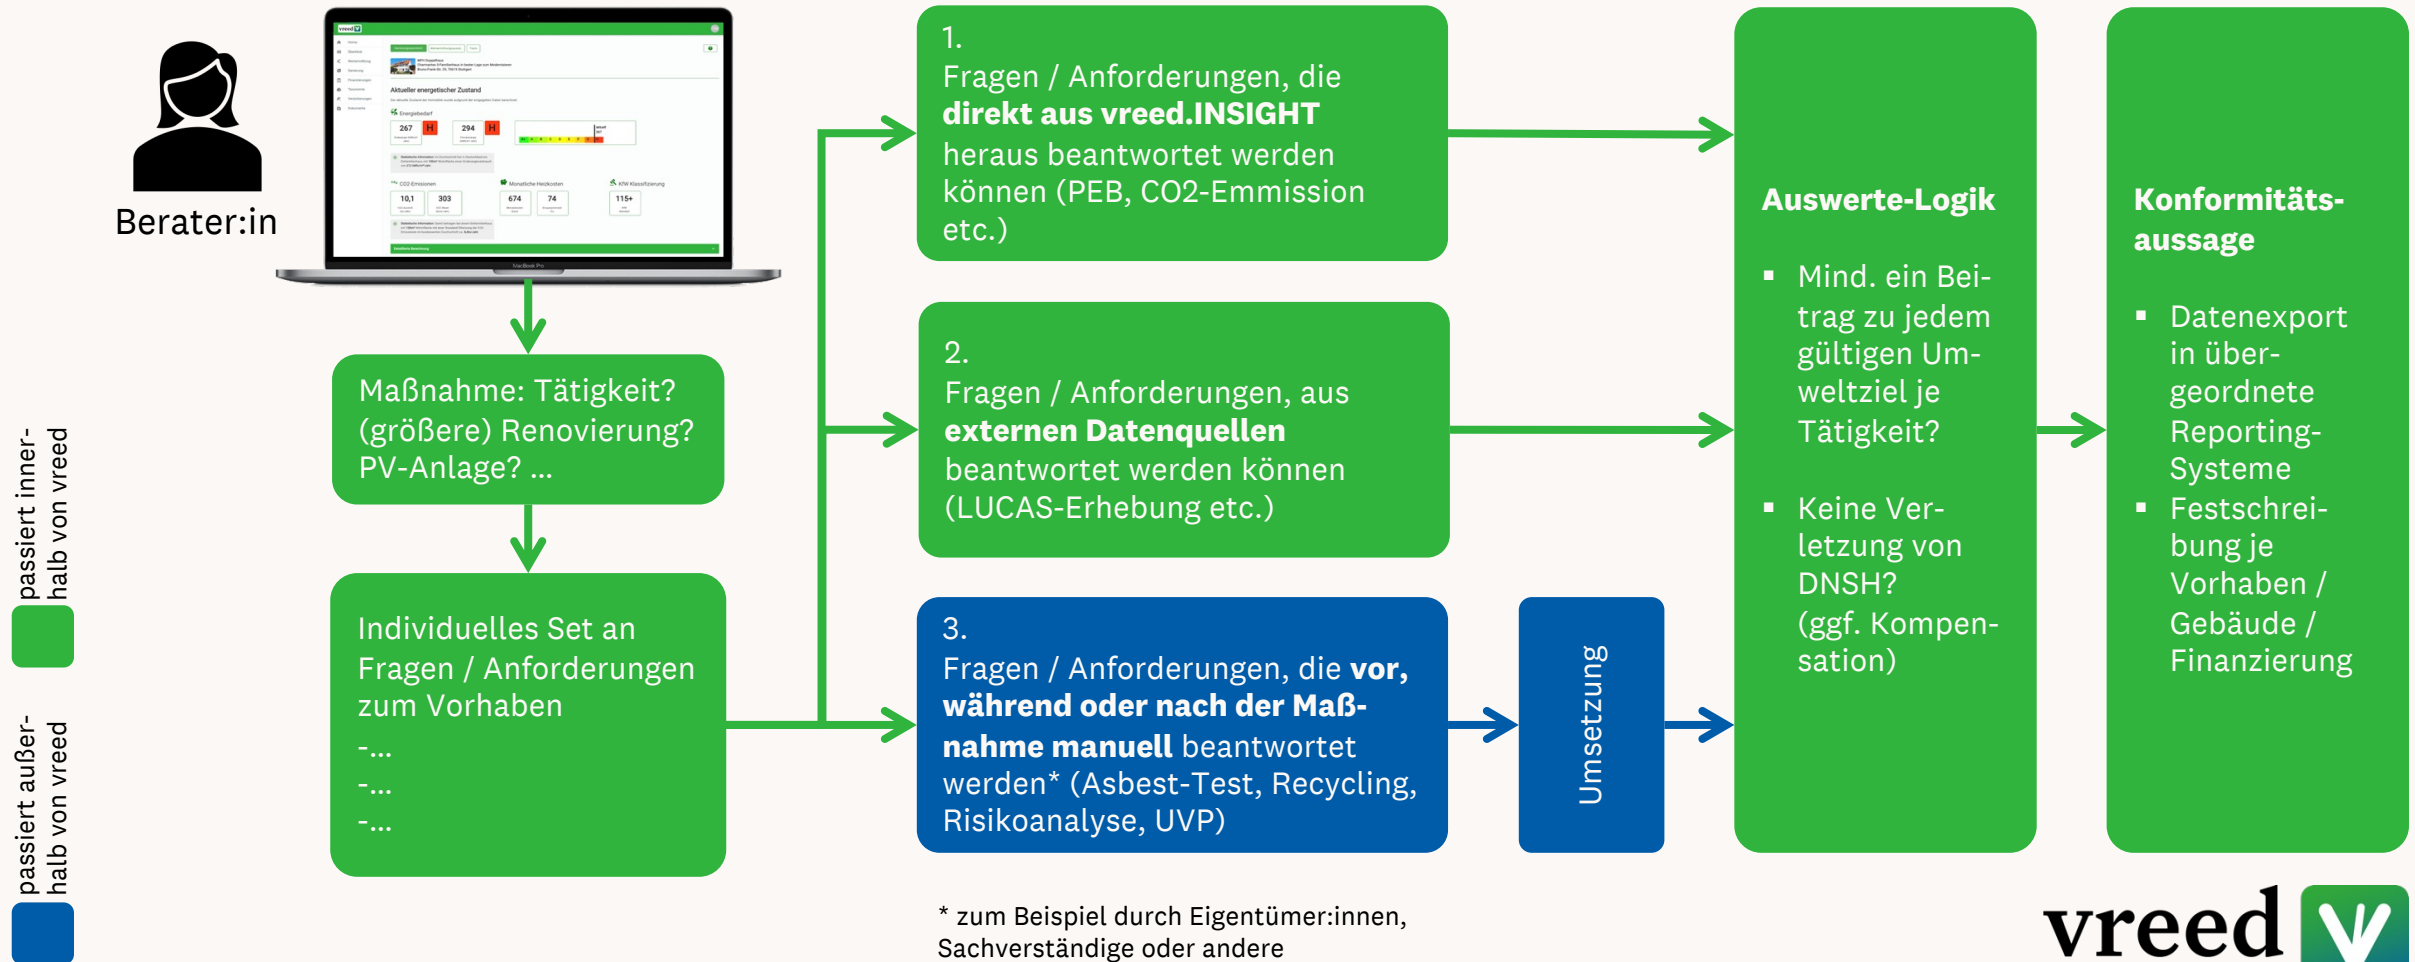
Berater:in

Maßnahme: Tätigkeit? (größere) Renovierung? PV-Anlage? ...

Individuelles Set an Fragen / Anforderungen zum Vorhaben
-...
-...
-...

1.
Fragen / Anforderungen, die **direkt aus vreed.INSIGHT** heraus beantwortet werden können (PEB, CO2-Emmission etc.)

2.
Fragen / Anforderungen, aus **externen Datenquellen** beantwortet werden können (LUCAS-Erhebung etc.)

3.
Fragen / Anforderungen, die **vor, während oder nach der Maßnahme manuell** beantwortet werden* (Asbest-Test, Recycling, Risikoanalyse, UVP)

Umsetzung

**Auswerte-Logik**
- Mind. ein Beitrag zu jedem gültigen Umweltziel je Tätigkeit?
- Keine Verletzung von DNSH? (ggf. Kompensation)

**Konformitätsaussage**
- Datenexport in übergeordnete Reporting-Systeme
- Festschreibung je Vorhaben / Gebäude / Finanzierung

passiert innerhalb von vreed

passiert außerhalb von vreed

* zum Beispiel durch Eigentümer:innen, Sachverständige oder andere

vreed